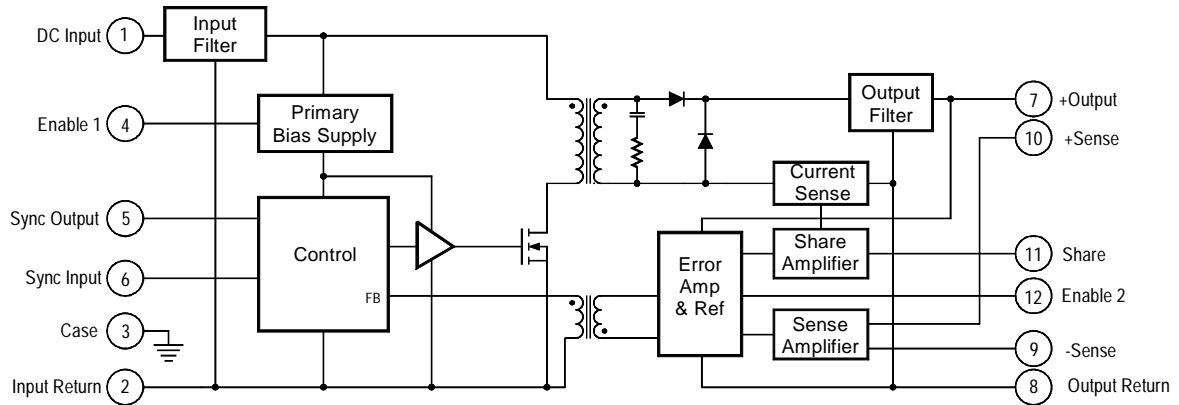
DC Input 1
Input Filter
Enable 1 4
Primary Bias Supply
Sync Output 5
Control
Sync Input 6
FB
Case 3
Input Return 2
Output Filter
7 +Output
10 +Sense
Current Sense
Error Amp & Ref
Share Amplifier
11 Share
12 Enable 2
Sense Amplifier
9 -Sense
8 Output Return